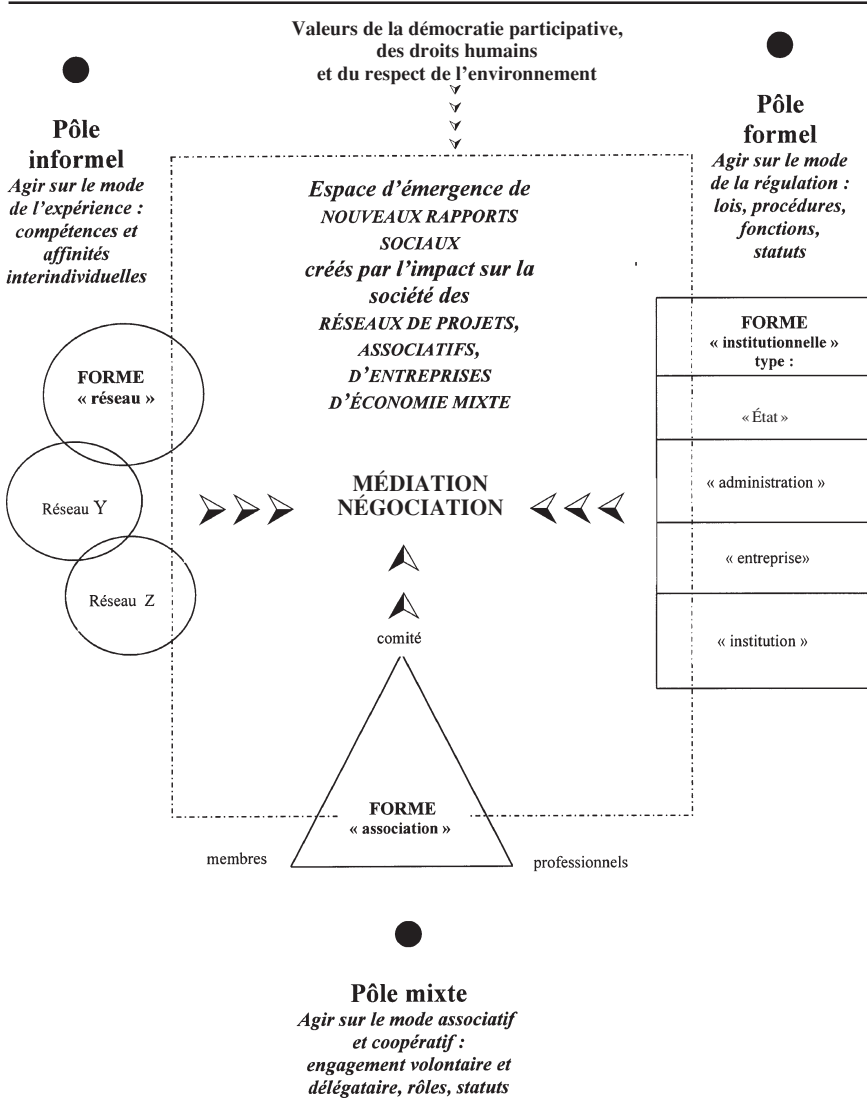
Valeurs de la démocratie participative, des droits humains et du respect de l'environnement

Pôle informel
Agir sur le mode de l'expérience : compétences et affinités interindividuelles

Pôle formel
Agir sur le mode de la régulation : lois, procédures, fonctions, statuts

Espace d'émergence de NOUVEAUX RAPPORTS SOCIAUX créés par l'impact sur la société des RÉSEAUX DE PROJETS, ASSOCIATIFS, D'ENTREPRISES D'ÉCONOMIE MIXTE

FORME « réseau »

Réseau Y

Réseau Z

MÉDIATION
NÉGOCIATION

| FORME « institutionnelle » type : |
|---|
| « État » |
| « administration » |
| « entreprise» |
| « institution » |

comité

FORME « association »

membres

professionnels

Pôle mixte
Agir sur le mode associatif et coopératif : engagement volontaire et délégataire, rôles, statuts